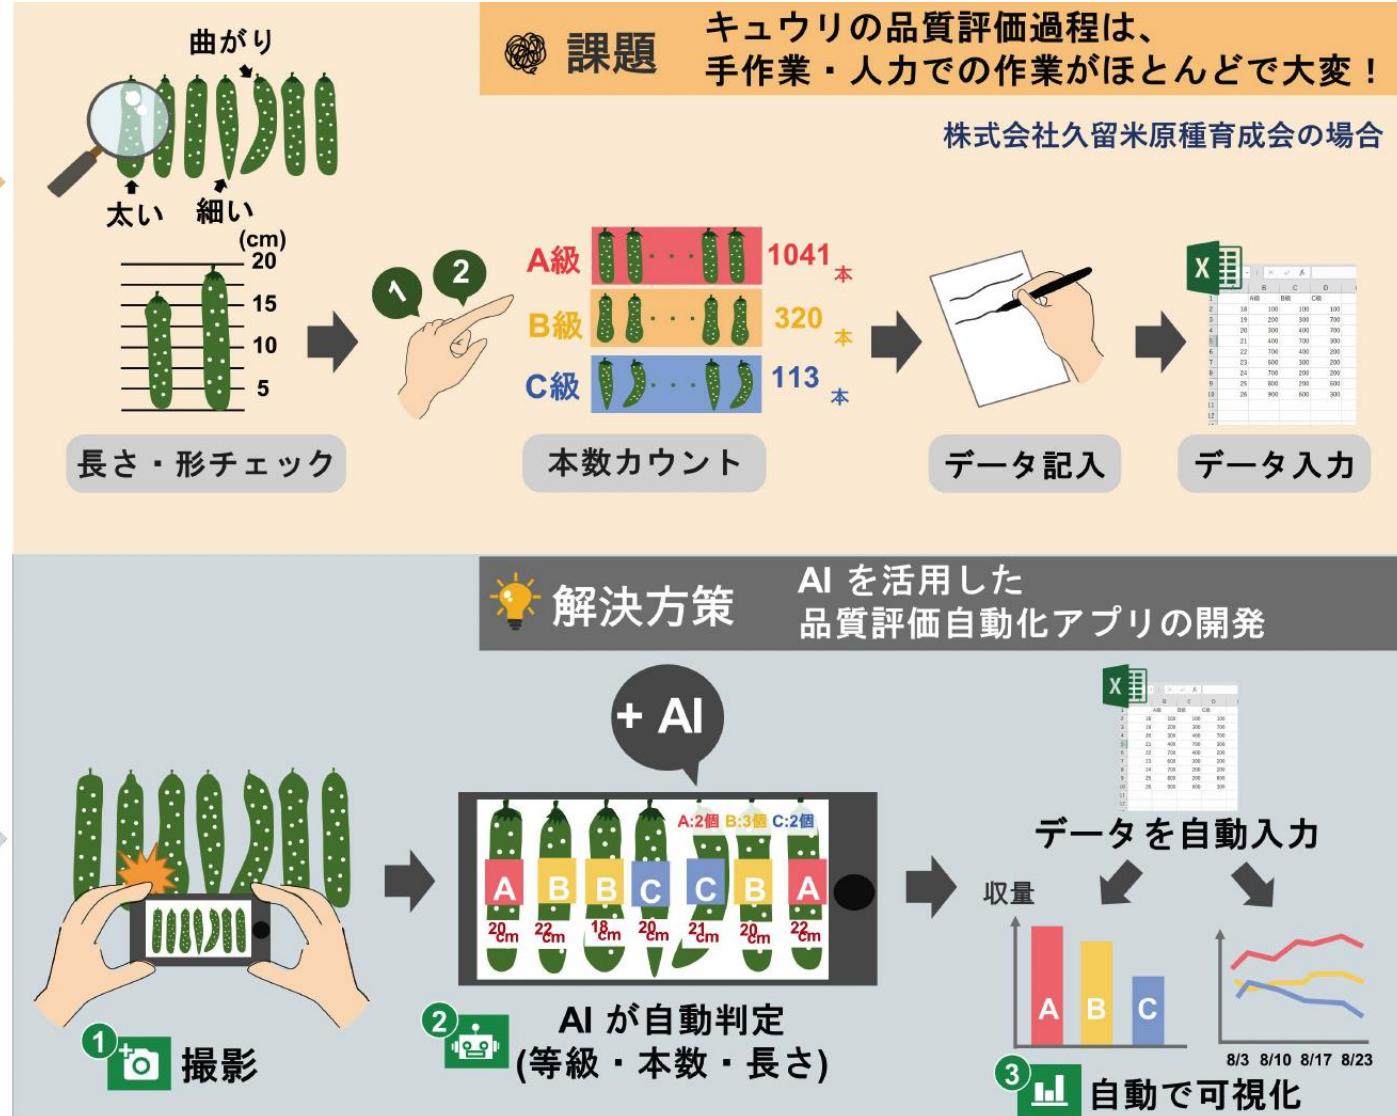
課題　キュウリの品質評価過程は、手作業・人力での作業がほとんどで大変！

株式会社久留米原種育成会の場合

曲がり

太い　細い

(cm)
20
15
10
5

長さ・形チェック

1　2

A級　1041本
B級　320本
C級　113本

本数カウント

データ記入

データ入力

解決方策　AI を活用した品質評価自動化アプリの開発

+ AI

A:2個 B:3個 C:2個

A B B C C B A

20cm 22cm 18cm 20cm 21cm 20cm 22cm

データを自動入力

収量

A B C

8/3 8/10 8/17 8/23

1 撮影

2 AI が自動判定 (等級・本数・長さ)

3 自動で可視化